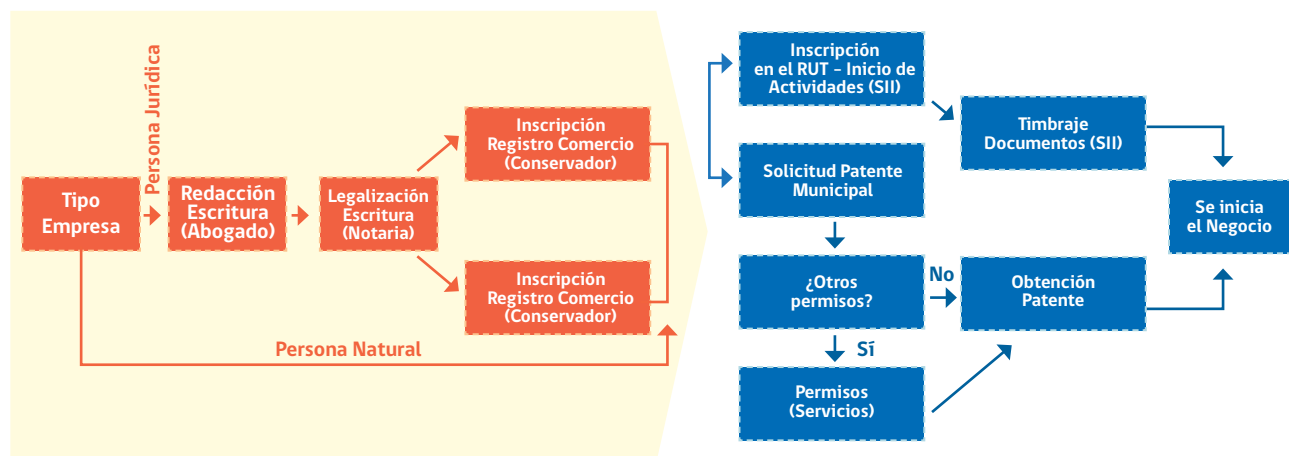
Tipo Empresa

Persona Jurídica

Redacción Escritura (Abogado)

Legalización Escritura (Notaria)

Inscripción Registro Comercio (Conservador)

Inscripción Registro Comercio (Conservador)

Persona Natural

Inscripción en el RUT - Inicio de Actividades (SII)

Timbraje Documentos (SII)

Solicitud Patente Municipal

Se inicia el Negocio

¿Otros permisos?

No

Obtención Patente

Sí

Permisos (Servicios)